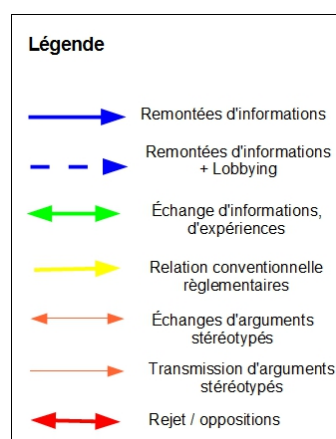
Légende

Remontées d'informations

Remontées d'informations + Lobbying

Échange d'informations, d'expériences

Relation conventionnelle règlementaires

Échanges d'arguments stéréotypés

Transmission d'arguments stéréotypés

Rejet / oppositions